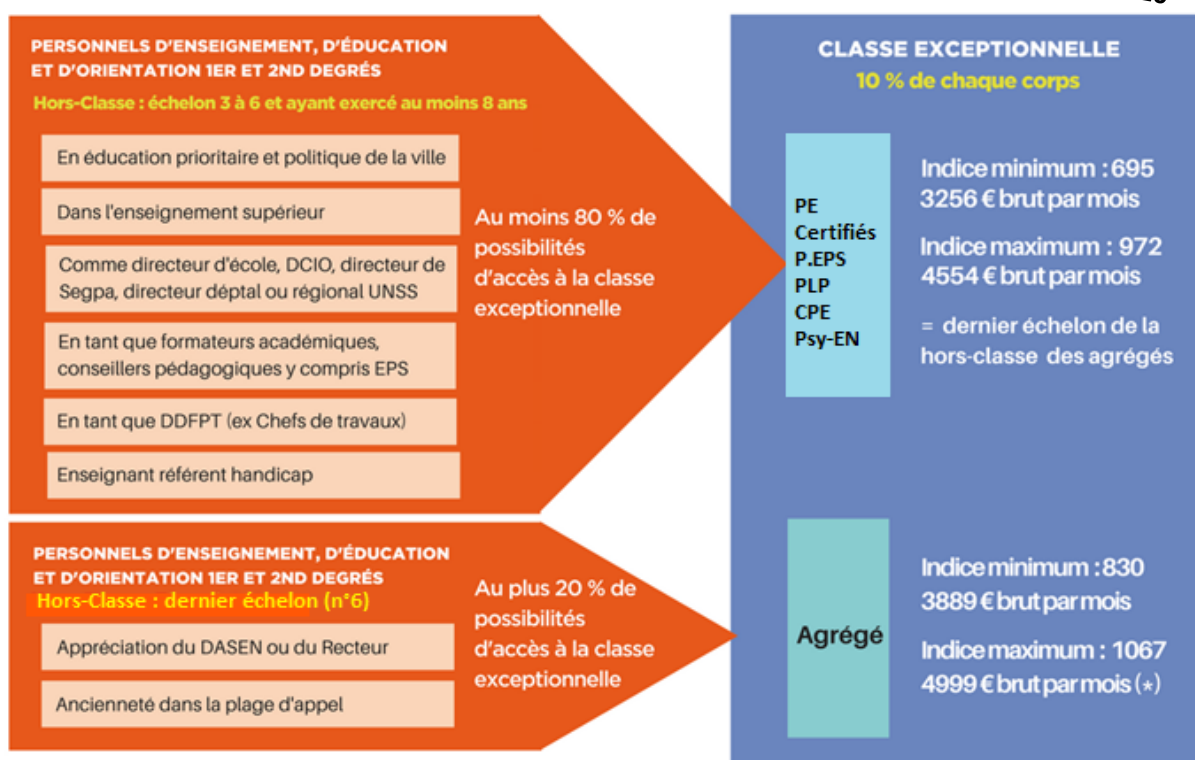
PERSONNELS D'ENSEIGNEMENT, D'ÉDUCATION ET D'ORIENTATION 1ER ET 2ND DEGRÉS

Hors-Classe : échelon 3 à 6 et ayant exercé au moins 8 ans

En éducation prioritaire et politique de la ville

Dans l'enseignement supérieur

Comme directeur d'école, DCIO, directeur de Segpa, directeur dép̂tal ou régional UNSS

En tant que formateurs académiques, conseillers pédagogiques y compris EPS

En tant que DDFPT (ex Chefs de travaux)

Enseignant référent handicap

Au moins 80 % de possibilités d'accès à la classe exceptionnelle

PERSONNELS D'ENSEIGNEMENT, D'ÉDUCATION ET D'ORIENTATION 1ER ET 2ND DEGRÉS

Hors-Classe : dernier échelon (n°6)

Appréciation du DASEN ou du Recteur

Ancienneté dans la plage d'appel

Au plus 20 % de possibilités d'accès à la classe exceptionnelle

CLASSE EXCEPTIONNELLE

10 % de chaque corps

PE
Certifiés
P.EPS
PLP
CPE
Psy-EN

Indice minimum : 695
3256 € brut par mois

Indice maximum : 972
4554 € brut par mois

= dernier échelon de la hors-classe des agrégés

Agrégé

Indice minimum : 830
3889 € brut par mois

Indice maximum : 1067
4999 € brut par mois (*)